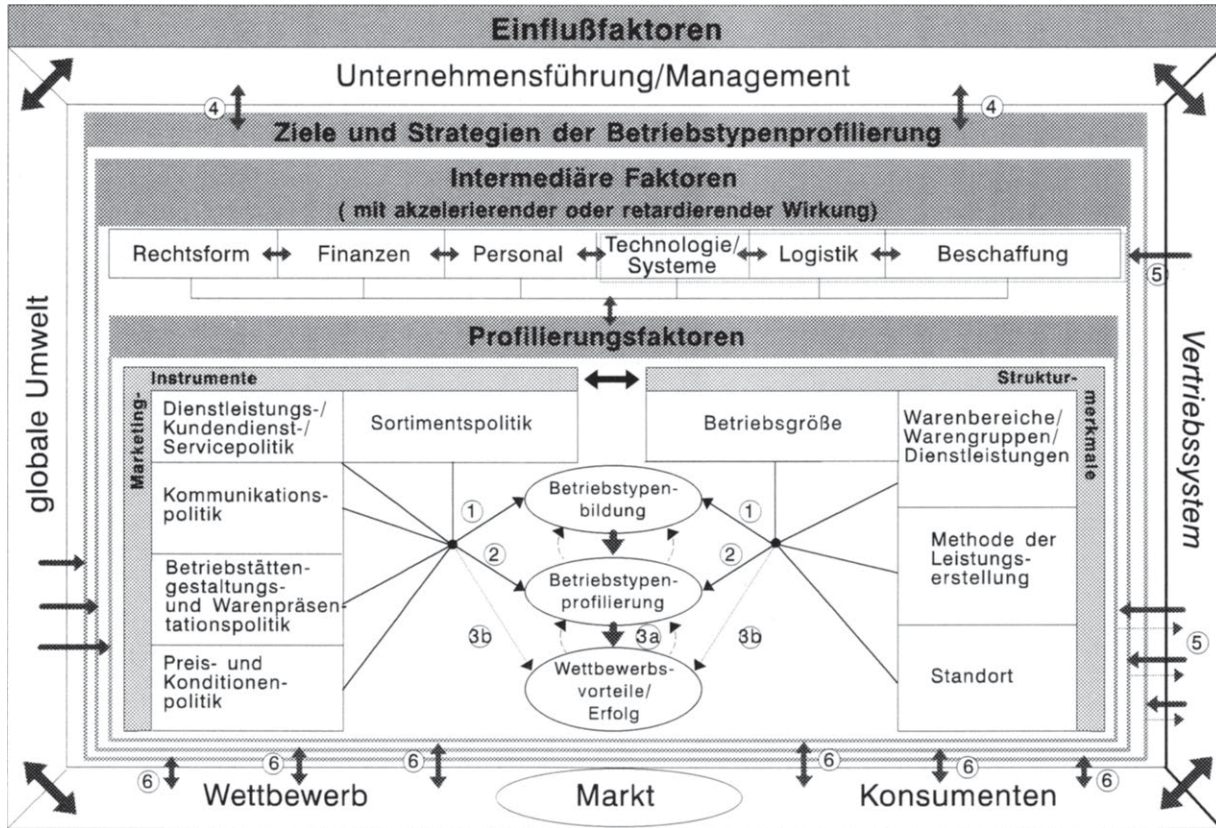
Einflußfaktoren

Unternehmensführung/Management

④ ④

Ziele und Strategien der Betriebstypenprofilierung

Intermediäre Faktoren
( mit akzelerierender oder retardierender Wirkung)

Rechtsform ↔ Finanzen ↔ Personal ↔ Technologie/ Systeme ↔ Logistik ↔ Beschaffung

⑤

Profilierungsfaktoren

globale Umwelt

Vertriebssystem

Marketing- Instrumente

Dienstleistungs-/ Kundendienst-/ Servicepolitik

Sortimentspolitik

Kommunikationspolitik

Betriebstättengestaltungs- und Warenpräsentationspolitik

Preis- und Konditionenpolitik

Struktur- merkmale

Betriebsgröße

Warenbereiche/ Warengruppen/ Dienstleistungen

Methode der Leistungserstellung

Standort

① ① ② ② 3a 3b 3b

Betriebstypenbildung

Betriebstypenprofilierung

Wettbewerbsvorteile/ Erfolg

⑤

⑥ ⑥ ⑥ ⑥ ⑥ ⑥

Wettbewerb

Markt

Konsumenten